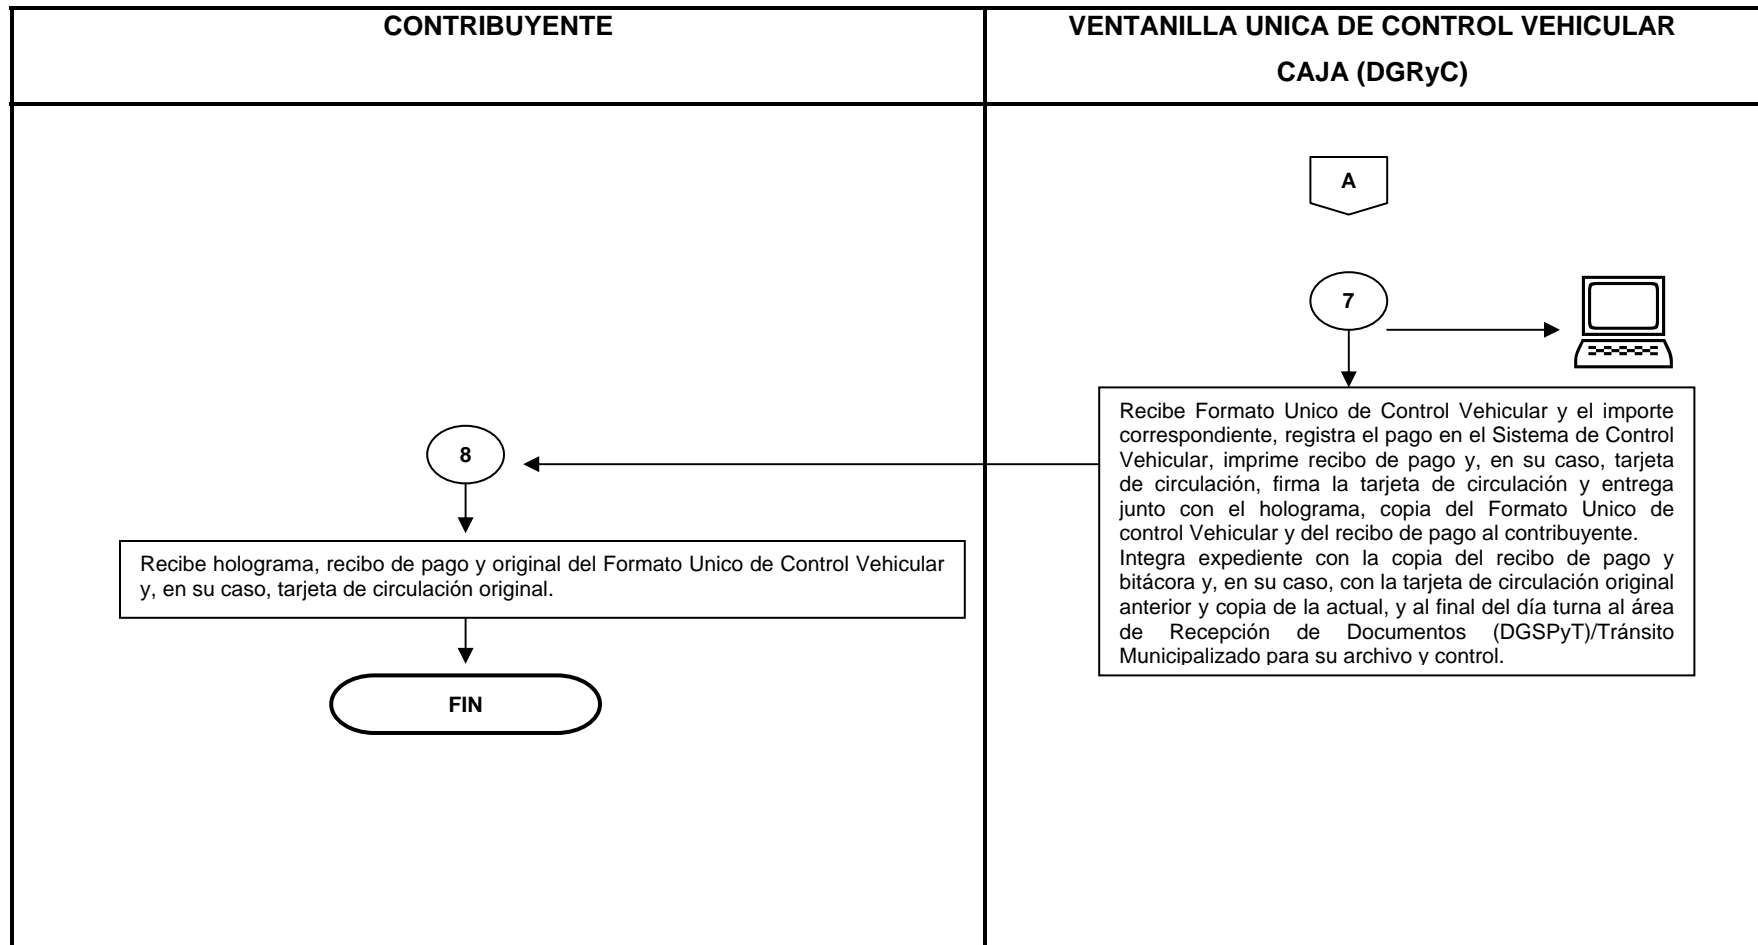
| CONTRIBUYENTE | VENTANILLA UNICA DE CONTROL VEHICULAR CAJA (DGRyC) |
|---|---|

A

7

Recibe Formato Unico de Control Vehicular y el importe correspondiente, registra el pago en el Sistema de Control Vehicular, imprime recibo de pago y, en su caso, tarjeta de circulación, firma la tarjeta de circulación y entrega junto con el holograma, copia del Formato Unico de control Vehicular y del recibo de pago al contribuyente. Integra expediente con la copia del recibo de pago y bitácora y, en su caso, con la tarjeta de circulación original anterior y copia de la actual, y al final del día turna al área de Recepción de Documentos (DGSPyT)/Tránsito Municipalizado para su archivo y control.

8

Recibe holograma, recibo de pago y original del Formato Unico de Control Vehicular y, en su caso, tarjeta de circulación original.

FIN